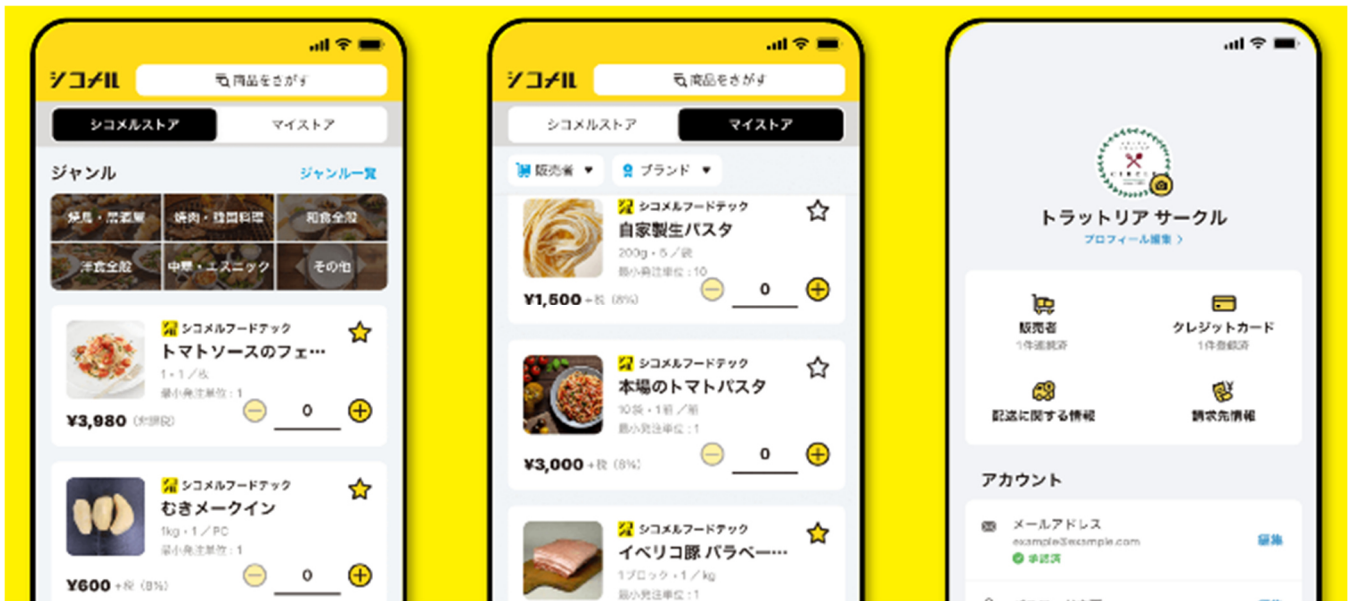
シコメル
商品をさがす
シコメルストア
マイストア
ジャンル
ジャンル一覧
焼鳥・居酒屋
焼肉・韓国料理
和食全般
洋食全般
中華・エスニック
その他
シコメルフードテック
トマトソースのフェ…
1・1／仏
最小発注単位：1
¥3,980 (税抜)
0
シコメルフードテック
むきメークイン
1kg・1／PC
最小発注単位：1
¥600 +税 (8%)
0

シコメル
商品をさがす
シコメルストア
マイストア
販売者
ブランド
シコメルフードテック
自家製生パスタ
200g・5／袋
最小発注単位：10
¥1,500 +税 (8%)
0
シコメルフードテック
本場のトマトパスタ
10袋・1箱／箱
最小発注単位：1
¥3,000 +税 (8%)
0
シコメルフードテック
イベリコ豚 バラベ…
1ブロック・1／kg
最小発注単位：1

トラットリア サークル
プロフィール編集 >
販売者
1件連携済
クレジットカード
1件登録済
配送に関する情報
請求先情報
アカウント
メールアドレス
example@example.com
承認済
編集